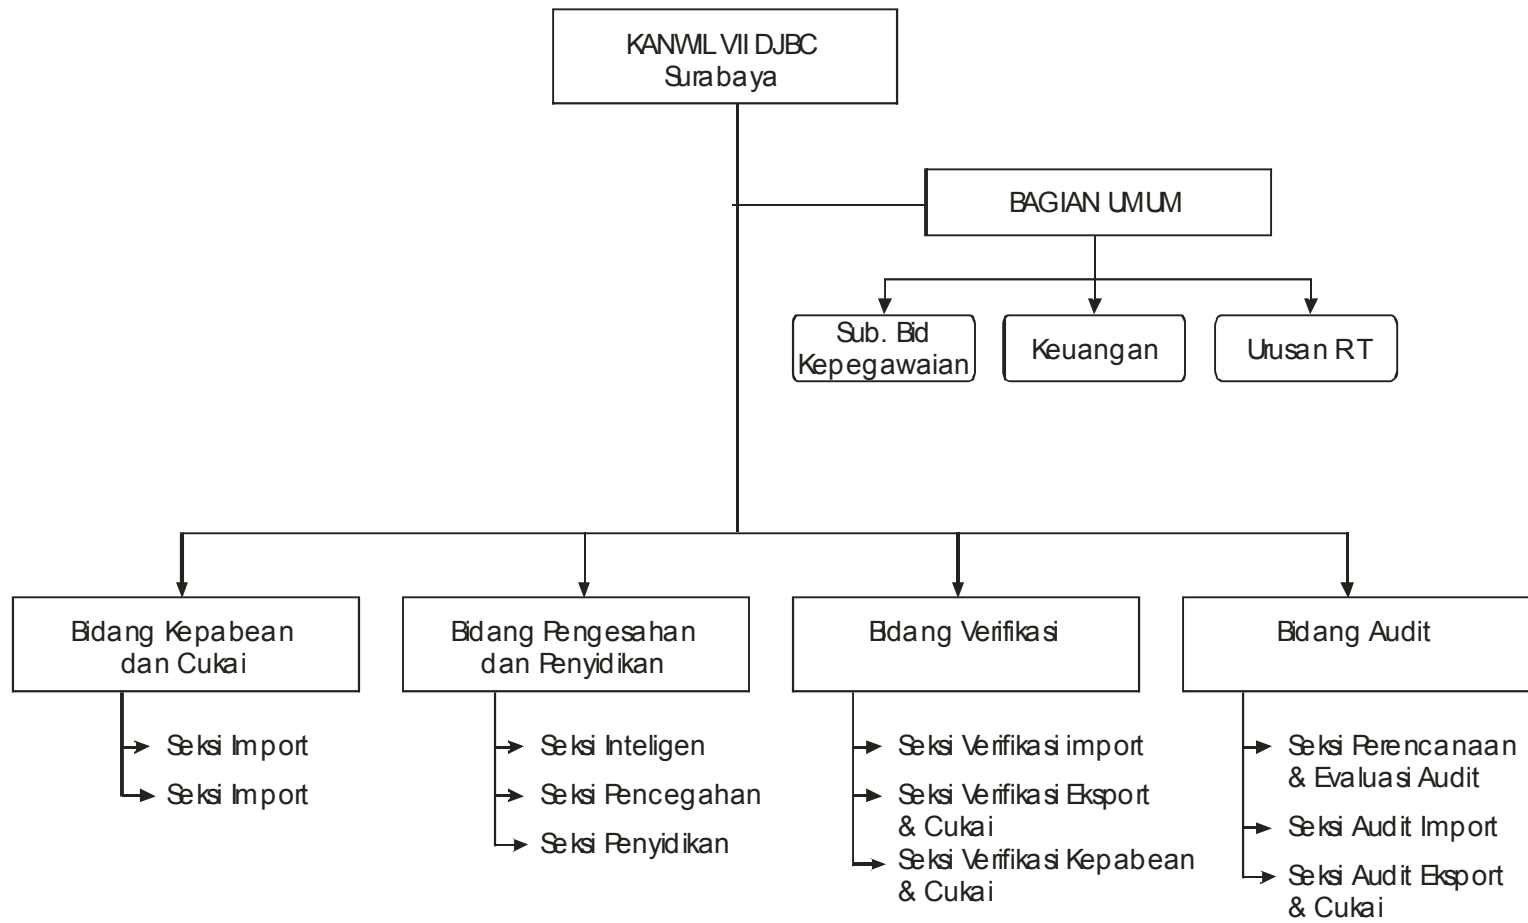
KANWIL VII DJBC
Surabaya

BAGIAN UMUM

Sub. Bid
Kepegawaian

Keuangan

Urusan RT

Bidang Kepabean
dan Cukai

Seksi Import
Seksi Import

Bidang Pengesahan
dan Penyidikan

Seksi Inteligen
Seksi Pencegahan
Seksi Penyidikan

Bidang Verifikasi

Seksi Verifikasi import
Seksi Verifikasi Eksport & Cukai
Seksi Verifikasi Kepabean & Cukai

Bidang Audit

Seksi Perencanaan & Evaluasi Audit
Seksi Audit Import
Seksi Audit Eksport & Cukai